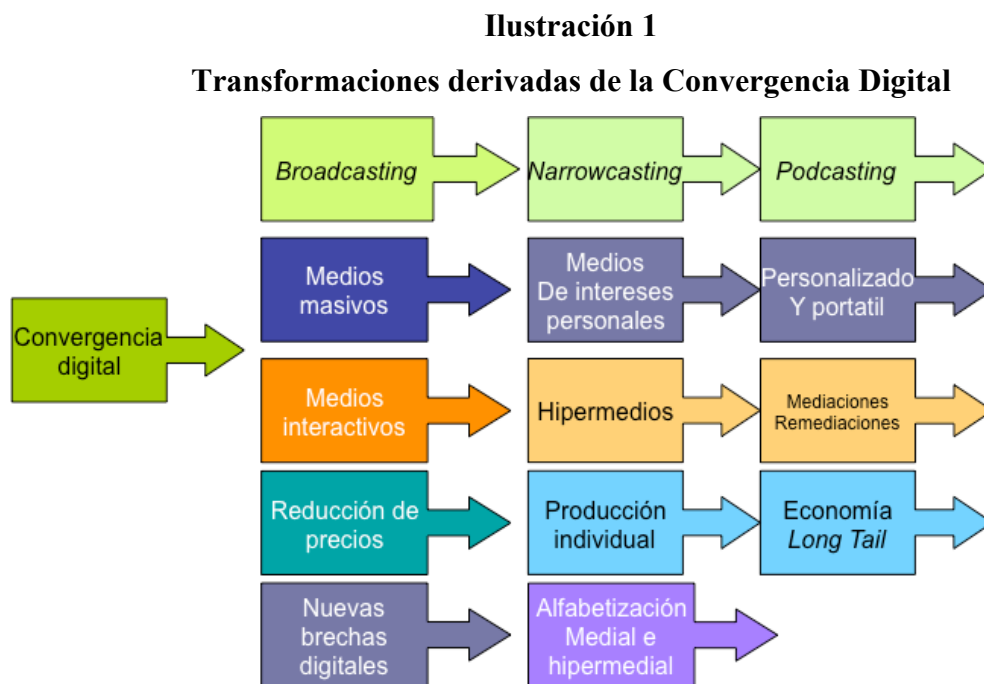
Ilustración 1

Transformaciones derivadas de la Convergencia Digital

Convergencia digital

Broadcasting

Narrowcasting

Podcasting

Medios masivos

Medios De intereses personales

Personalizado Y portatil

Medios interactivos

Hipermedios

Mediaciones Remediaciones

Reducción de precios

Producción individual

Economía Long Tail

Nuevas brechas digitales

Alfabetización Medial e hipermedial